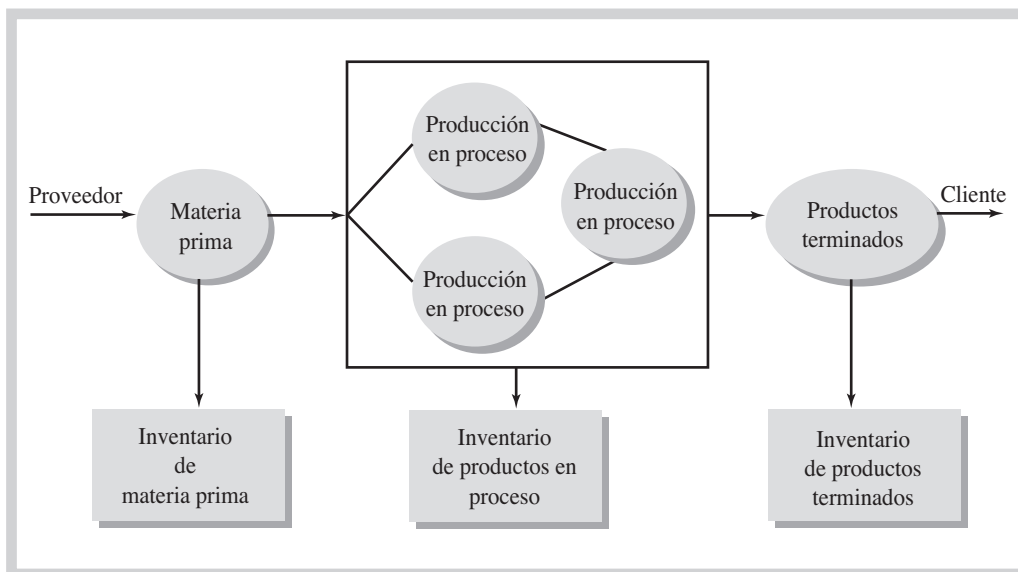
Proveedor

Materia prima

Producción en proceso

Producción en proceso

Producción en proceso

Productos terminados

Cliente

Inventario de materia prima

Inventario de productos en proceso

Inventario de productos terminados